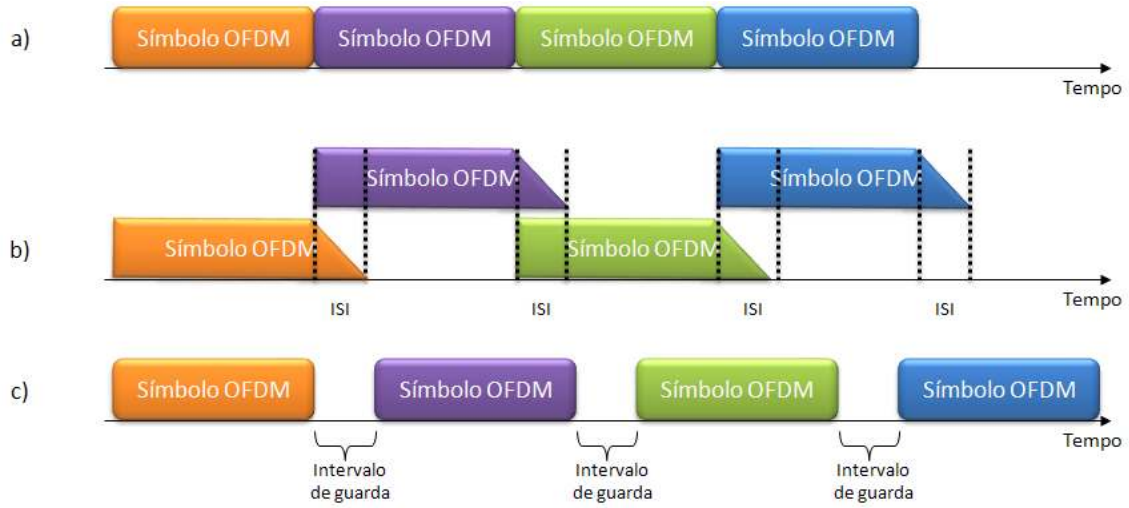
a)

Símbolo OFDM Símbolo OFDM Símbolo OFDM Símbolo OFDM

Tempo

b)

Símbolo OFDM Símbolo OFDM

Símbolo OFDM Símbolo OFDM

ISI ISI ISI ISI

Tempo

c)

Símbolo OFDM Símbolo OFDM Símbolo OFDM Símbolo OFDM

Tempo

Intervalo de guarda

Intervalo de guarda

Intervalo de guarda